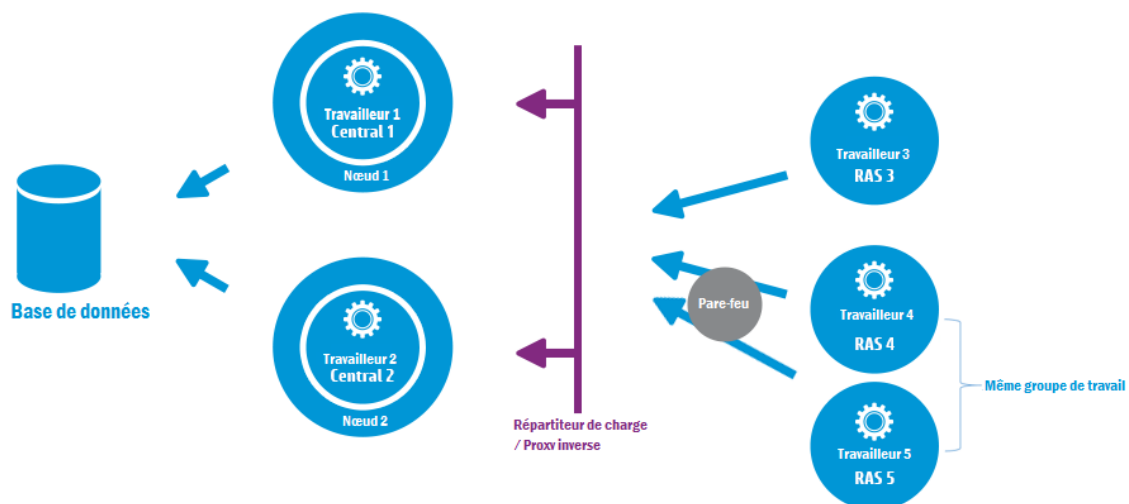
Travailleur 1
Central 1
Nœud 1

Base de données

Travailleur 2
Central 2
Nœud 2

Répartiteur de charge / Proxy inverse

Travailleur 3
RAS 3

Pare-feu

Travailleur 4
RAS 4

Travailleur 5
RAS 5

Même groupe de travail